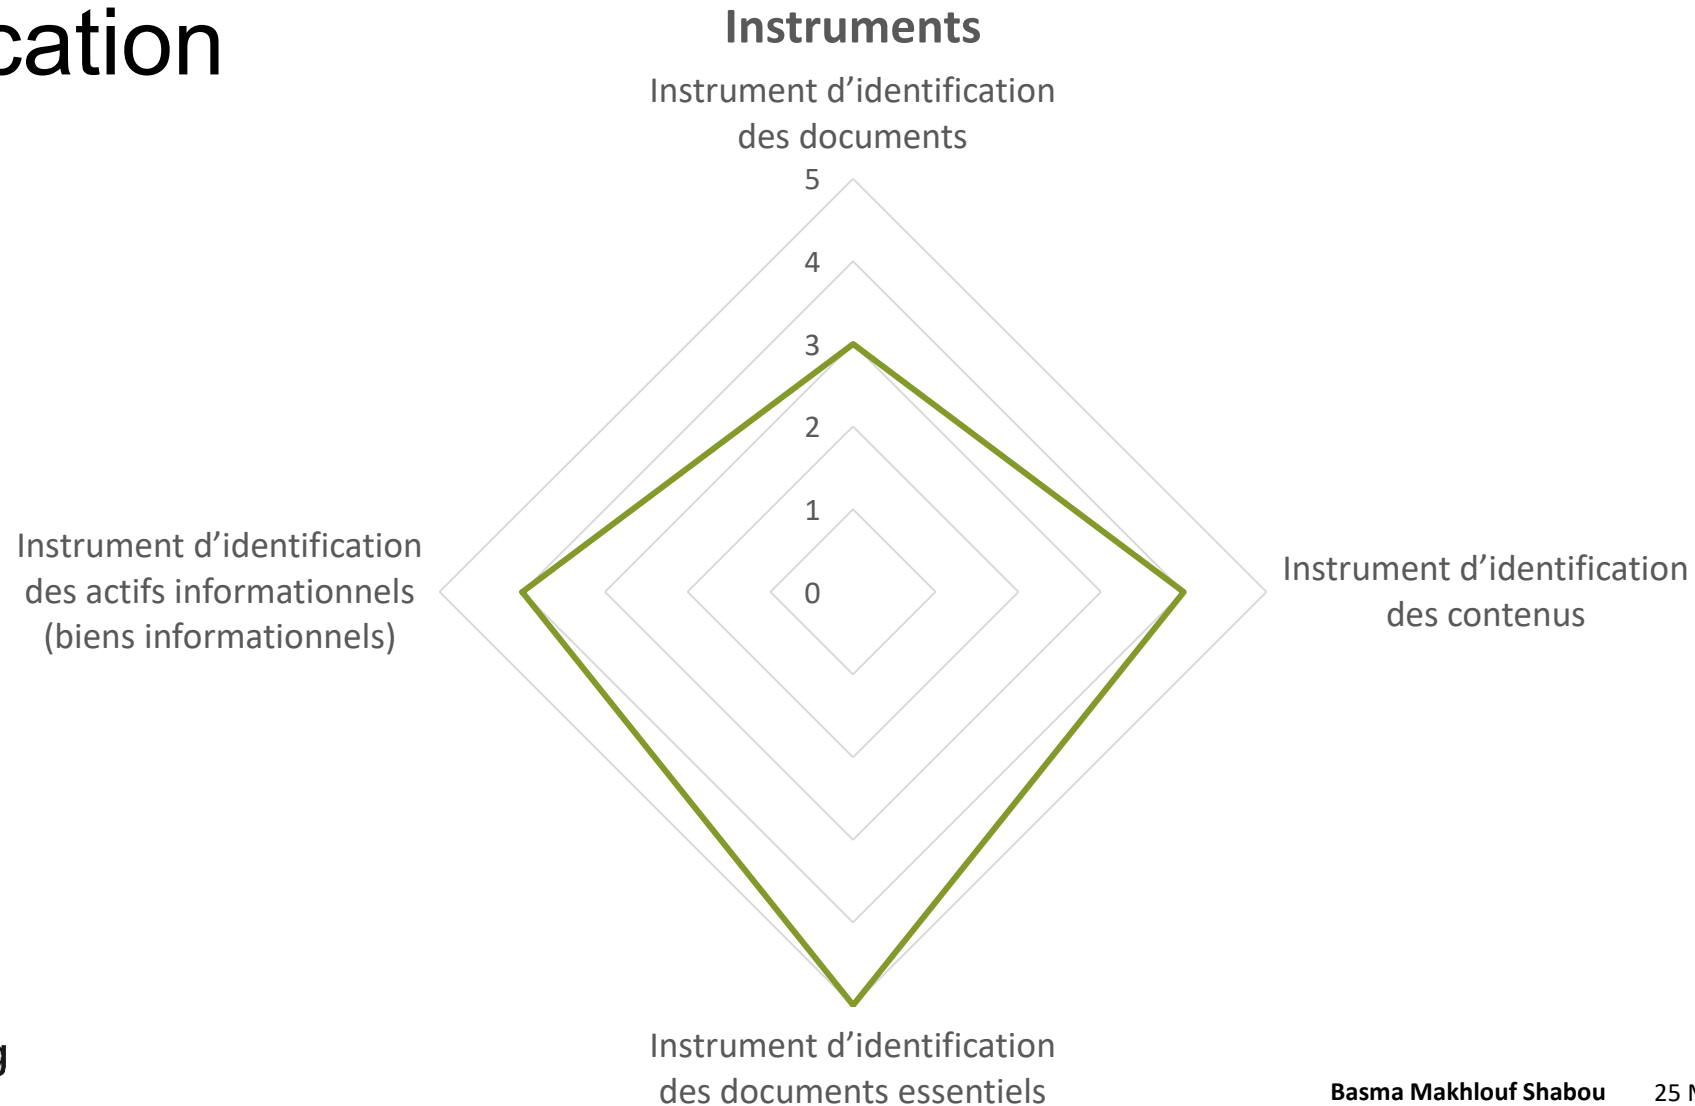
cation

Instruments

Instrument d'identification des documents

5
4
3
2
1
0

Instrument d'identification des actifs informationnels (biens informationnels)

Instrument d'identification des contenus

Instrument d'identification des documents essentiels

g

Basma Makhlouf Shabou 25 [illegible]